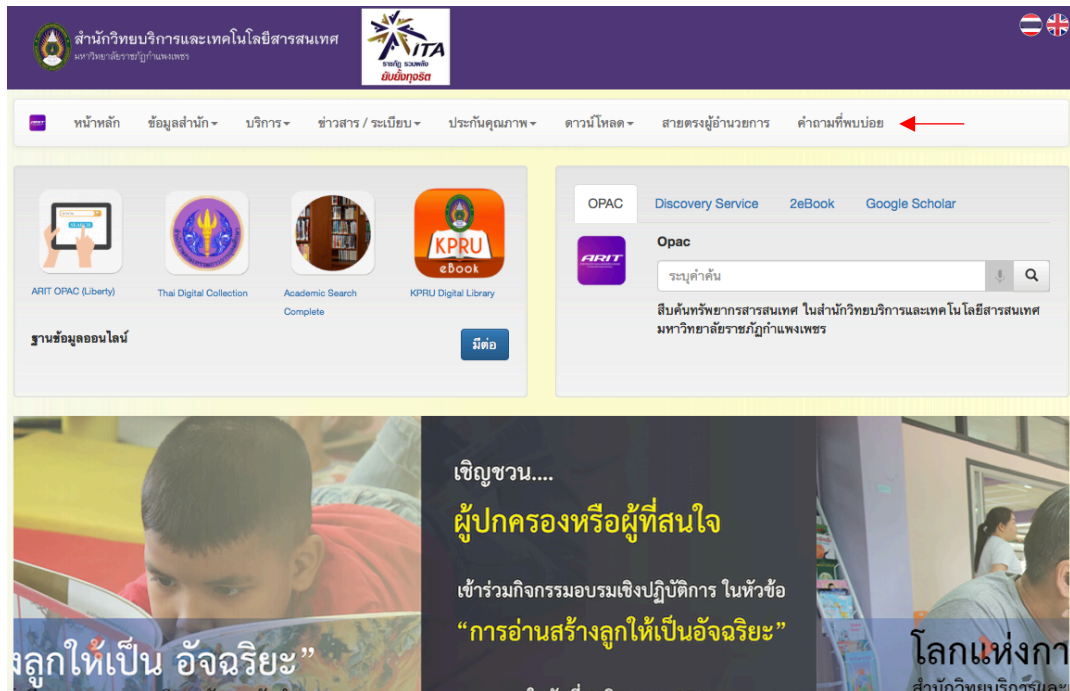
สำนักวิทยบริการและเทคโนโลยีสารสนเทศ
มหาวิทยาลัยราชภัฏกำแพงเพชร

ITA
ราชภัฏ รวมพลัง
ยับยั้งทุจริต

หน้าหลัก ข้อมูลสำนัก บริการ ข่าวสาร / ระเบียบ ประกันคุณภาพ ดาวน์โหลด สายตรงผู้อำนวยการ คำถามที่พบบ่อย

SEARCH
ARIT OPAC (Liberty)
Thai Digital Collection
Academic Search Complete
KPRU
eBook
KPRU Digital Library

ฐานข้อมูลออนไลน์
มีต่อ

OPAC Discovery Service 2eBook Google Scholar

ARIT
Opac
ระบุคำค้น
สืบค้นทรัพยากรสารสนเทศ ในสำนักวิทยบริการและเทคโนโลยีสารสนเทศ มหาวิทยาลัยราชภัฏกำแพงเพชร

งลูกให้เป็น อัจฉริยะ"

เชิญชวน....
ผู้ปกครองหรือผู้ที่สนใจ
เข้าร่วมกิจกรรมอบรมเชิงปฏิบัติการ ในหัวข้อ
"การอ่านสร้างลูกให้เป็นอัจฉริยะ"

โลกแห่งกา
สำนักวิทยบริการและ